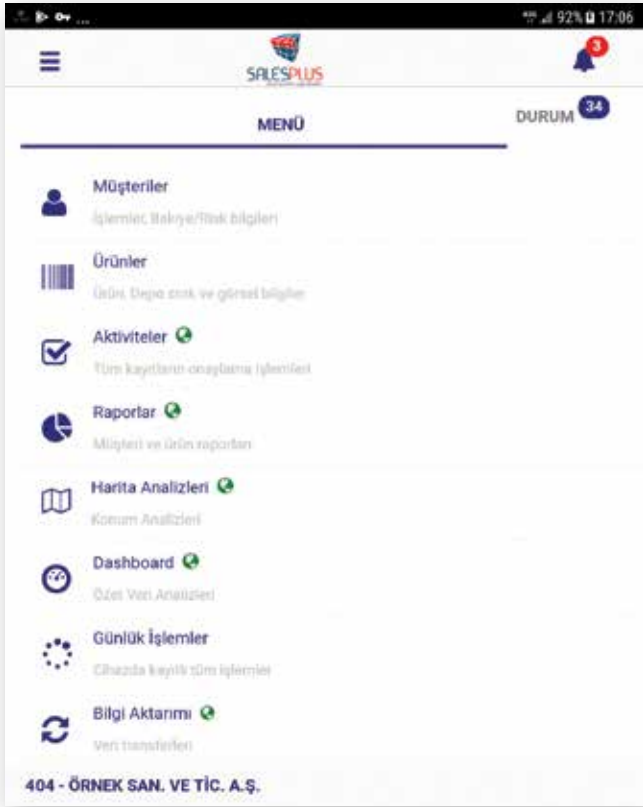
92% 17:06

SALESPLUS

3

MENÜ

DURUM 34

Müşteriler
İşlemler, Bakiye/Risk bilgileri

Ürünler
Ürün, Depo stok ve görsel bilgiler

Aktiviteler
Tüm kayıtların onaylama işlemleri

Raporlar
Müşteri ve ürün raporları

Harita Analizleri
Konum Analizleri

Dashboard
Özel Veri Analizleri

Günlük İşlemler
Cihazda kayıtlı tüm işlemler

Bilgi Aktarımı
Veri transferleri

404 - ÖRNEK SAN. VE TİC. A.Ş.